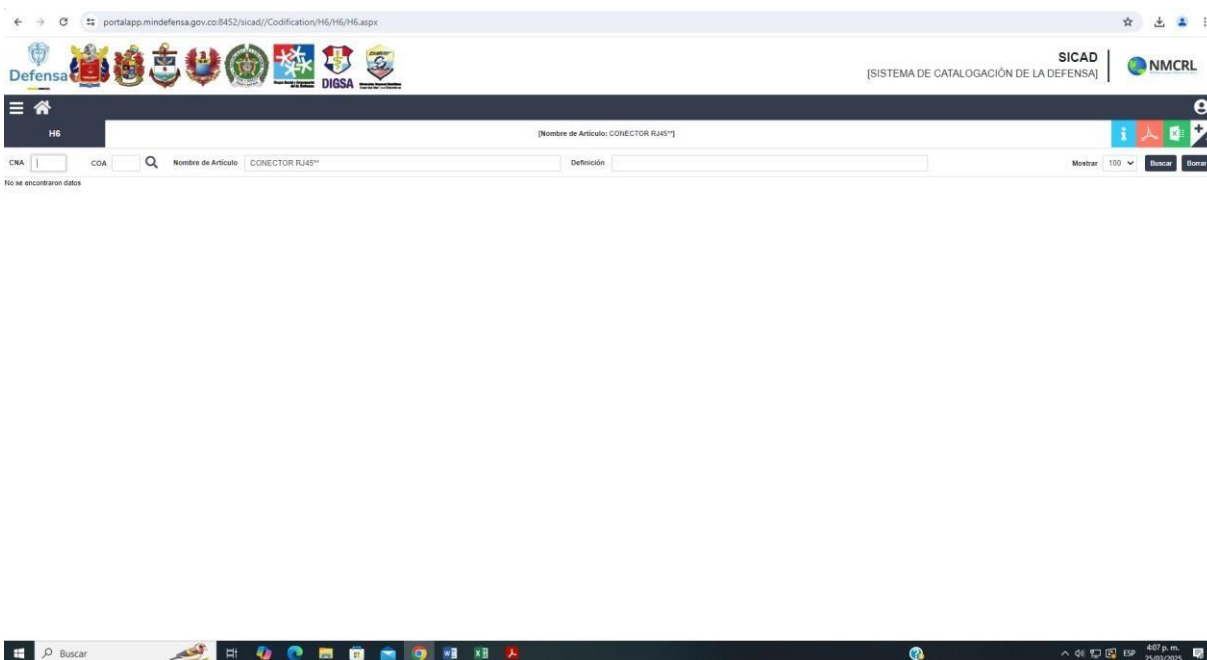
portalapp.mindefensa.gov.co:8452/sicad//Codification/H6/H6/H6.aspx

Defensa

DIGSA

SICAD
[SISTEMA DE CATALOGACIÓN DE LA DEFENSA]

NMCRL

H6

[Nombre de Artículo: CONECTOR RJ45*]

CNA

COA

Nombre de Artículo CONECTOR RJ45*

Definición

Mostrar 100

Buscar

Borrar

No se encontraron datos

Buscar

ESP 4:07 p. m. 25/03/2025